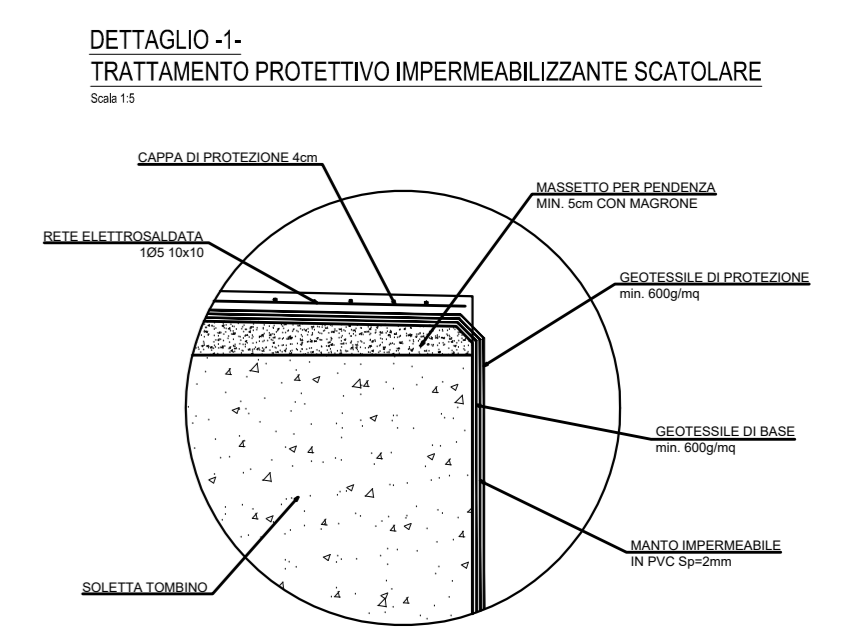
DETTAGLIO -1-
TRATTAMENTO PROTETTIVO IMPERMEABILIZZANTE SCATOLARE
Scala 1:5

CAPPA DI PROTEZIONE 4cm

MASSETTO PER PENDENZA
MIN. 5cm CON MAGRONE

RETE ELETTROSALDATA
1Ø5 10x10

GEOTESSILE DI PROTEZIONE
min. 600g/mq

GEOTESSILE DI BASE
min. 600g/mq

MANTO IMPERMEABILE
IN PVC Sp=2mm

SOLETTA TOMBINO